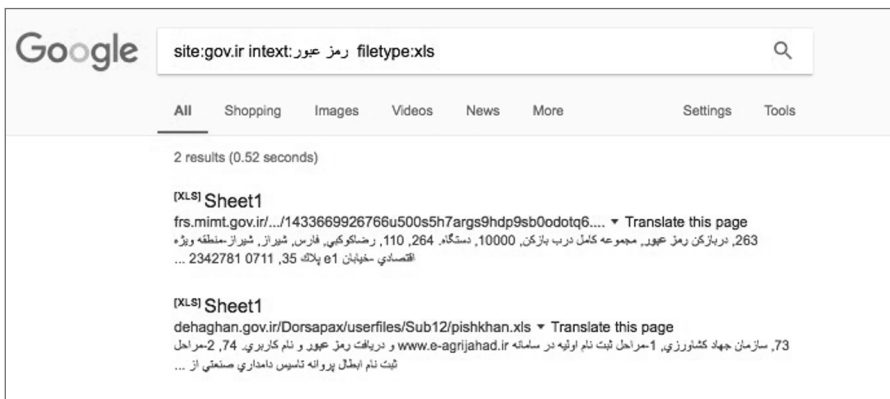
Google

site:gov.ir intext:رمز عبور filetype:xls

All Shopping Images Videos News More Settings Tools

2 results (0.52 seconds)

[XLS] Sheet1
frs.mimt.gov.ir/.../1433669926766u500s5h7args9hdp9sb0odotq6.... ▼ Translate this page
263, دربازکن رمز عبور, مجموعه کامل درب بازکن, 10000, دستگاه, 264, 110, رضاکوکبی, فارس, شیراز, شیراز-منطقه ویژه اقتصادي -خیابان e1 پلاک 35, 0711 2342781 ...

[XLS] Sheet1
dehaghan.gov.ir/Dorsapax/userfiles/Sub12/pishkhan.xls ▼ Translate this page
73, سازمان جهاد کشاورزي, 1-مراحل ثبت نام اولیه در سامانه www.e-agrijahad.ir و دریافت رمز عبور و نام کاربري, 74, 2-مراحل ثبت نام ابطال پروانه تاسیس دامداري صنعتي از ...